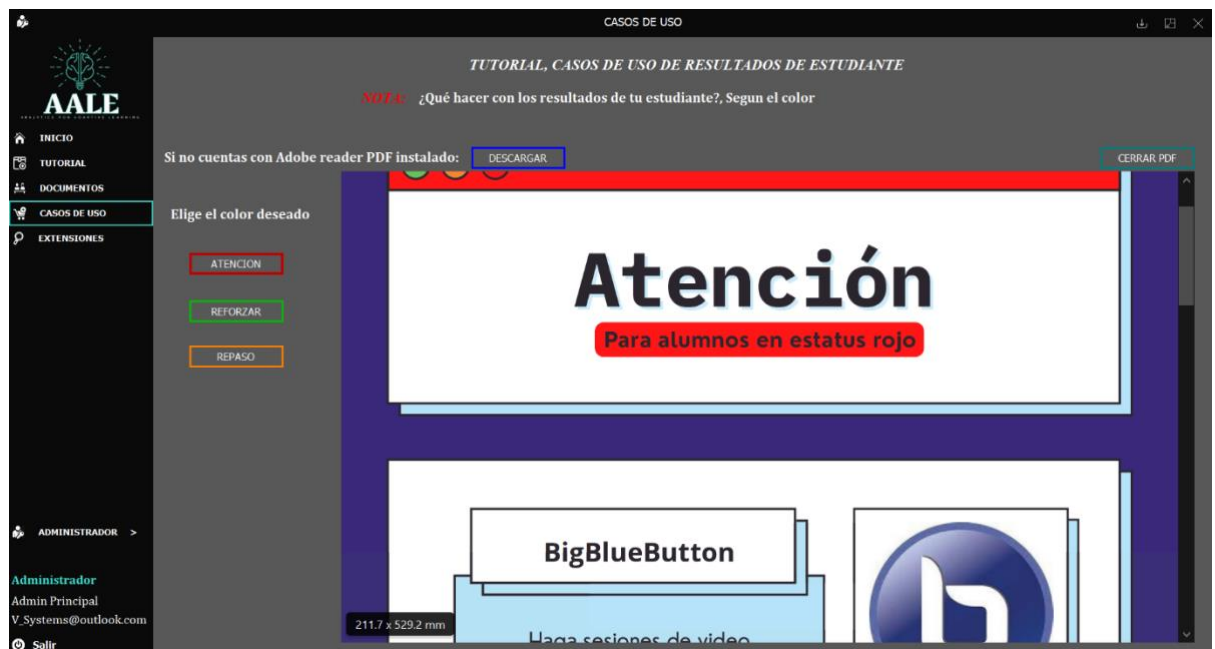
CASOS DE USO

AALE

INICIO
TUTORIAL
DOCUMENTOS
CASOS DE USO
EXTENSIONES

ADMINISTRADOR >

Administrador
Admin Principal
V_Systems@outlook.com
Salir

TUTORIAL, CASOS DE USO DE RESULTADOS DE ESTUDIANTE

NOTA: ¿Qué hacer con los resultados de tu estudiante?, Segun el color

Si no cuentas con Adobe reader PDF instalado: DESCARGAR

CERRAR PDF

Elige el color deseado

ATENCION

REFORZAR

REPASO

Atención

Para alumnos en estatus rojo

BigBlueButton

Haga sesiones de video

211.7 x 529.2 mm